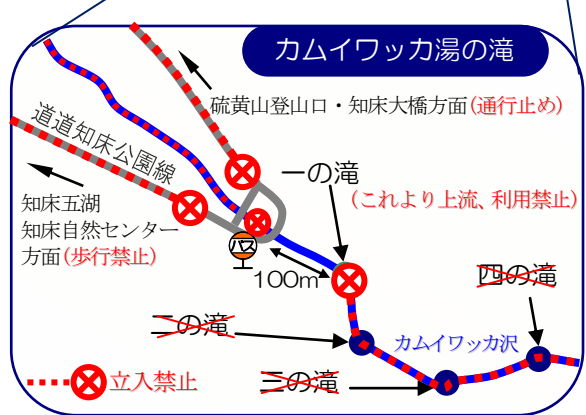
カムイワッカ湯の滝

硫黄山登山口・知床大橋方面（通行止め）

道道知床公園線

知床五湖
知床自然センター
方面（歩行禁止）

一の滝
（これより上流、利用禁止）

バス

100m

四の滝

二の滝

カムイワッカ沢

三の滝

立入禁止